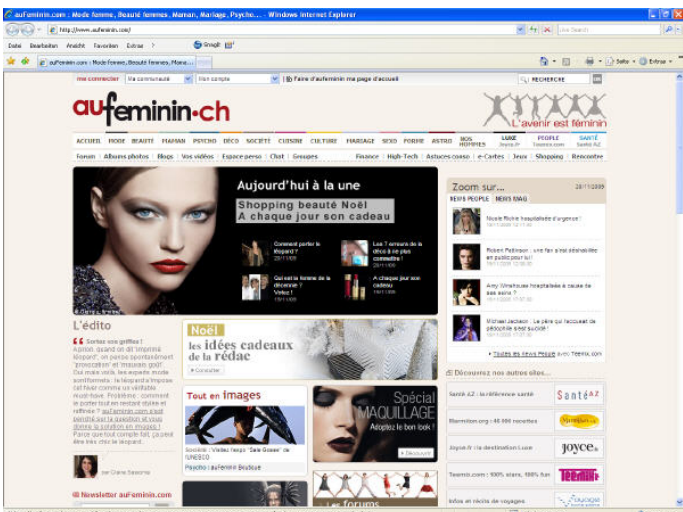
aufeminin.com : Mode femme, Beauté femmes, Maman, Mariage, Psycho... - Windows Internet Explorer

http://www.aufeminin.com/

Live Search

Datei Bearbeiten Ansicht Favoriten Extras ?

SnagIt

aufeminin.com : Mode femme, Beauté femme, Mama...

Seite Extras

me connecter | Ma communauté | Mon compte | Faire d'aufeminin ma page d'accueil | RECHERCHE | OK

aufeminin.ch

L'avenir est féminin

ACCUEIL MODE BEAUTÉ MAMAN PSYCHO DÉCO SOCIÉTÉ CUISINE CULTURE MARIAGE SEXO FORME ASTRO NOS HOMMES LUXE Joyce.fr PEOPLE Teemix.com SANTÉ SantéAZ

Forum | Albums photos | Blogs | Vos vidéos | Espace perso | Chat | Groupes | Finance | High-Tech | Astuces-conso | e-Cartes | Jeux | Shopping | Rencontre

Aujourd'hui à la une

Shopping beauté Noël
A chaque jour son cadeau

Comment porter le léopard ?

Les 7 erreurs de la déco à ne plus commettre !

Qui est la femme de la décennie ? Votez !

A chaque jour son cadeau

Zoom sur... 20/11/2009

NEWS PEOPLE | NEWS MAG

Nicole Richie hospitalisée d'urgence !

Robert Pattinson : une fan s'est déshabillée en public pour lui !

Amy Winehouse hospitalisée à cause de ses seins ?

Michael Jackson : Le père qui l'accusait de pédophilie s'est suicidé !

Toutes les News People avec Teemix.com

L'édito

Sortez vos griffes ! A priori, quand on dit "imprimé léopard", on pense spontanément "provocation" et "mauvais goût". Qui mieux voilà, les experts mode sont formels : le léopard s'impose cet hiver comme un véritable must-have. Problème : comment le porter tout en restant stylée et raffinée ? aufeminin.com s'est penché sur la question et vous donne la solution en images ! Parce que tout compte fait, ça peut être très chic le léopard.

par Claire Sesonne

Noël
les idées cadeaux de la rédac
Consulter

Tout en images

Sororité : Visitez l'expo "Belle Gosses" de l'UNESCO
Psycho : aufeminin Boutique

Spécial MAQUILLAGE
Adoptez le bon look !
Découvrir

Newsletter aufeminin.com

Découvrez nos autres sites...

SantéAZ : la référence santé | SantéAZ

Marmiton.org : 40 000 recettes | Marmiton

Joyce.fr : la destination Luxe | Joyce.fr

Teemix.com : 100% stars, 100% fun | Teemix

Infos et récits de voyages | voyage

Les forums